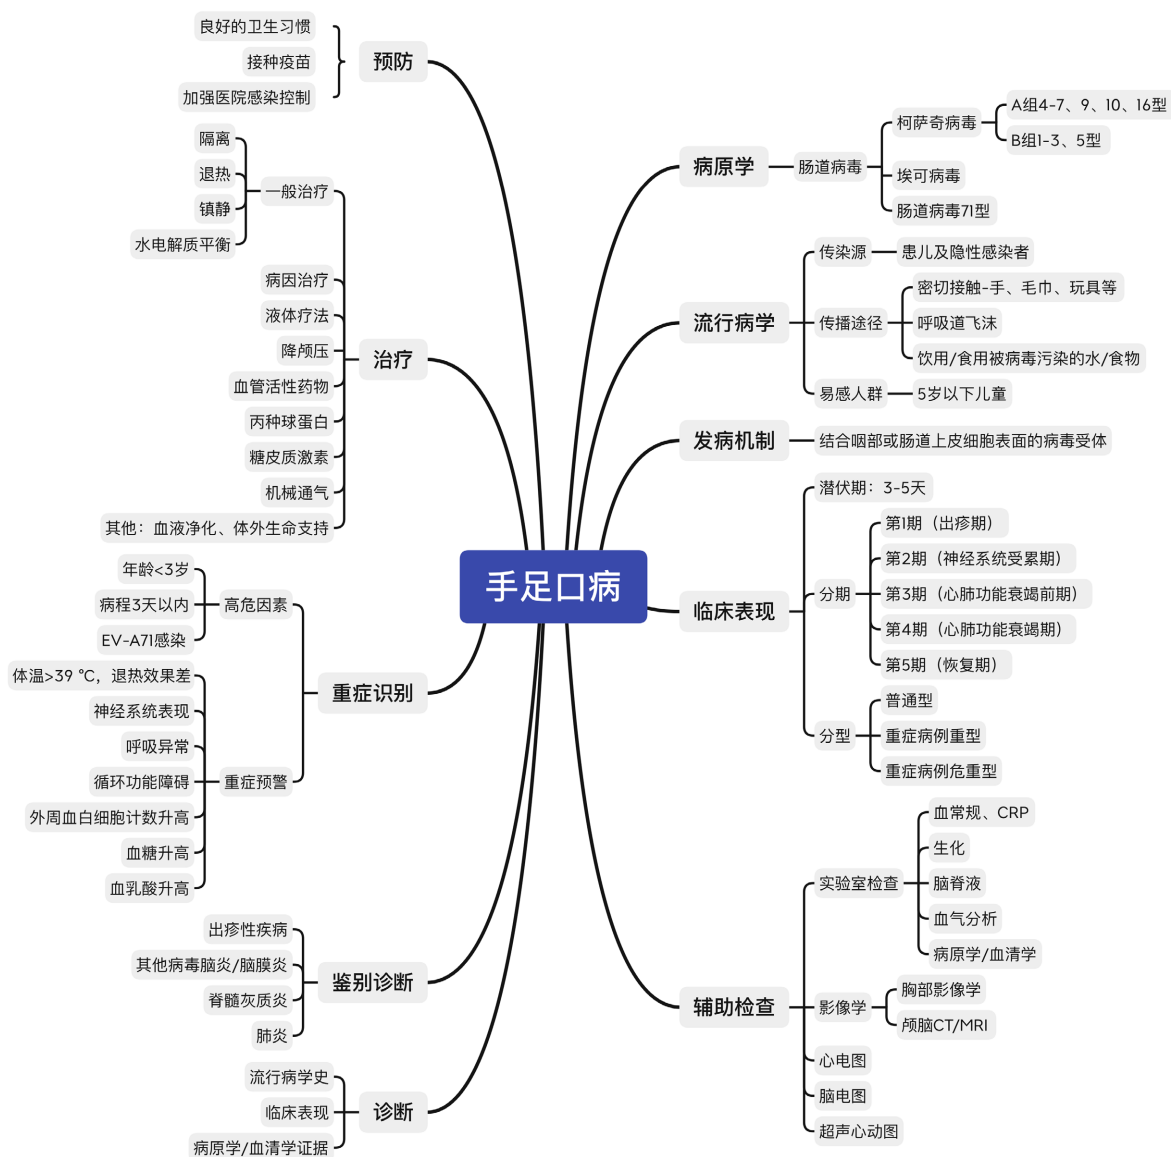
手足口病

预防
良好的卫生习惯
接种疫苗
加强医院感染控制

治疗
一般治疗
隔离
退热
镇静
水电解质平衡
病因治疗
液体疗法
降颅压
血管活性药物
丙种球蛋白
糖皮质激素
机械通气
其他：血液净化、体外生命支持

重症识别
高危因素
年龄<3岁
病程3天以内
EV-A71感染
重症预警
体温>39 ℃，退热效果差
神经系统表现
呼吸异常
循环功能障碍
外周血白细胞计数升高
血糖升高
血乳酸升高

鉴别诊断
出疹性疾病
其他病毒脑炎/脑膜炎
脊髓灰质炎
肺炎

诊断
流行病学史
临床表现
病原学/血清学证据

病原学
肠道病毒
柯萨奇病毒
A组4-7、9、10、16型
B组1-3、5型
埃可病毒
肠道病毒71型

流行病学
传染源
患儿及隐性感染者
传播途径
密切接触-手、毛巾、玩具等
呼吸道飞沫
饮用/食用被病毒污染的水/食物
易感人群
5岁以下儿童

发病机制
结合咽部或肠道上皮细胞表面的病毒受体

临床表现
潜伏期：3-5天
分期
第1期（出疹期）
第2期（神经系统受累期）
第3期（心肺功能衰竭前期）
第4期（心肺功能衰竭期）
第5期（恢复期）
分型
普通型
重症病例重型
重症病例危重型

辅助检查
实验室检查
血常规、CRP
生化
脑脊液
血气分析
病原学/血清学
影像学
胸部影像学
颅脑CT/MRI
心电图
脑电图
超声心动图